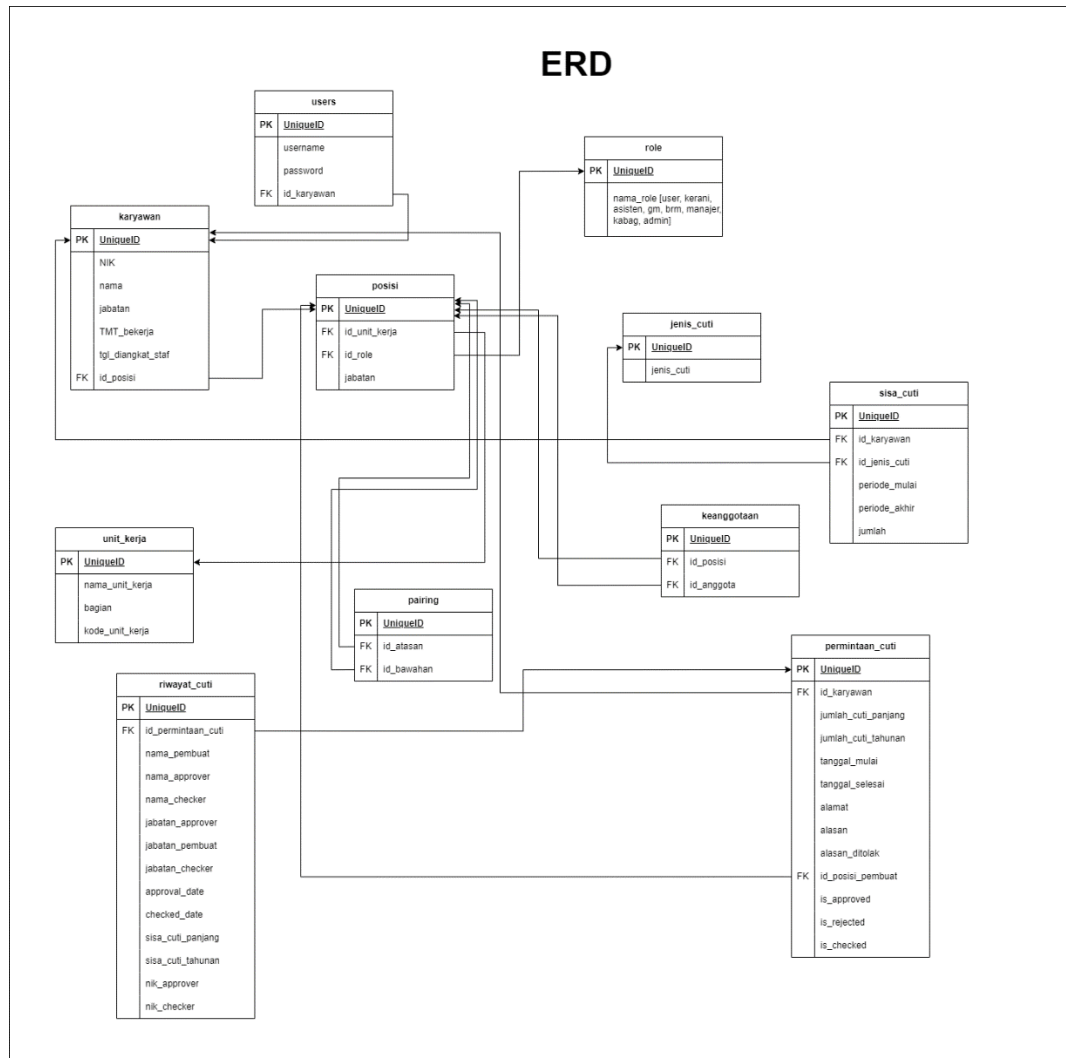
ERD

| users | |
|---|---|
| PK | UniqueID |
| | username |
| | password |
| FK | id_karyawan |

| role | |
|---|---|
| PK | UniqueID |
| | nama_role [user, kerani, asisten, gm, brm, manajer, kabag, admin] |

| karyawan | |
|---|---|
| PK | UniqueID |
| | NIK |
| | nama |
| | jabatan |
| | TMT_bekerja |
| | tgl_diangkat_staf |
| FK | id_posisi |

| posisi | |
|---|---|
| PK | UniqueID |
| FK | id_unit_kerja |
| FK | id_role |
| | jabatan |

| jenis_cuti | |
|---|---|
| PK | UniqueID |
| | jenis_cuti |

| sisa_cuti | |
|---|---|
| PK | UniqueID |
| FK | id_karyawan |
| FK | id_jenis_cuti |
| | periode_mulai |
| | periode_akhir |
| | jumlah |

| keanggotaan | |
|---|---|
| PK | UniqueID |
| FK | id_posisi |
| FK | id_anggota |

| unit_kerja | |
|---|---|
| PK | UniqueID |
| | nama_unit_kerja |
| | bagian |
| | kode_unit_kerja |

| pairing | |
|---|---|
| PK | UniqueID |
| FK | id_atasan |
| FK | id_bawahan |

| riwayat_cuti | |
|---|---|
| PK | UniqueID |
| FK | id_permintaan_cuti |
| | nama_pembuat |
| | nama_approver |
| | nama_checker |
| | jabatan_approver |
| | jabatan_pembuat |
| | jabatan_checker |
| | approval_date |
| | checked_date |
| | sisa_cuti_panjang |
| | sisa_cuti_tahunan |
| | nik_approver |
| | nik_checker |

| permintaan_cuti | |
|---|---|
| PK | UniqueID |
| FK | id_karyawan |
| | jumlah_cuti_panjang |
| | jumlah_cuti_tahunan |
| | tanggal_mulai |
| | tanggal_selesai |
| | alamat |
| | alasan |
| | alasan_ditolak |
| FK | id_posisi_pembuat |
| | is_approved |
| | is_rejected |
| | is_checked |